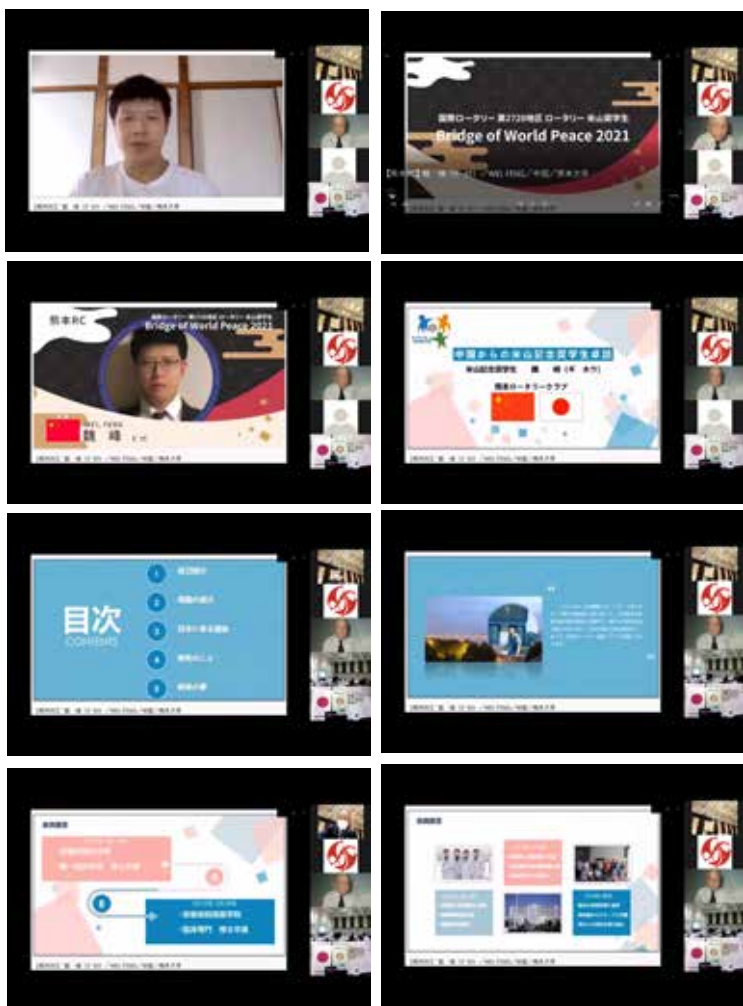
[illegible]

国際ロータリー 第2720地区 ロータリー 米山奨学生
Bridge of World Peace 2021

熊本RC
Bridge of World Peace 2021
WEI FENG
魏 峰

中国からの米山記念奨学生卓話
米山記念奨学生 魏 峰
熊本ロータリークラブ

目次
CONTENTS
1
2
3
4
5